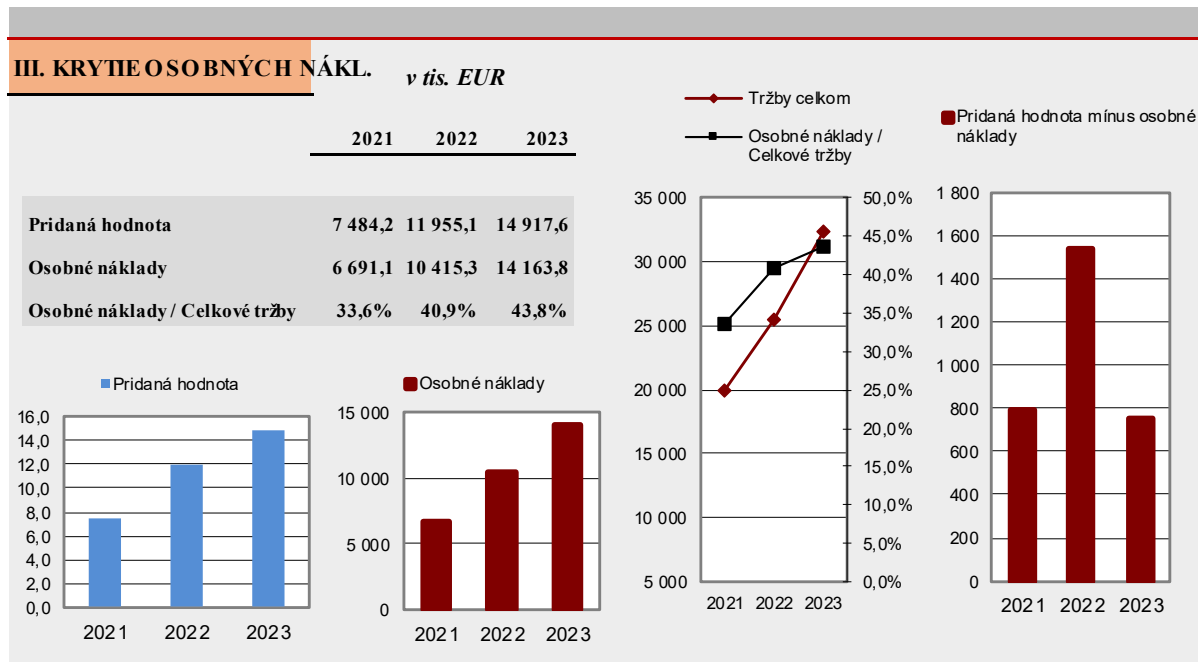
III. KRYTIE OSOBNÝCH NÁKL.

v tis. EUR

| | 2021 | 2022 | 2023 |
|---|---|---|---|
| Pridaná hodnota | 7 484,2 | 11 955,1 | 14 917,6 |
| Osobné náklady | 6 691,1 | 10 415,3 | 14 163,8 |
| Osobné náklady / Celkové tržby | 33,6% | 40,9% | 43,8% |

Pridaná hodnota

16,0
14,0
12,0
10,0
8,0
6,0
4,0
2,0
0,0

2021 2022 2023

Osobné náklady

15 000
10 000
5 000
0

2021 2022 2023

Tržby celkom

Osobné náklady / Celkové tržby

35 000
30 000
25 000
20 000
15 000
10 000
5 000

50,0%
45,0%
40,0%
35,0%
30,0%
25,0%
20,0%
15,0%
10,0%
5,0%
0,0%

2021 2022 2023

Pridaná hodnota mínus osobné náklady

1 800
1 600
1 400
1 200
1 000
800
600
400
200
0

2021 2022 2023